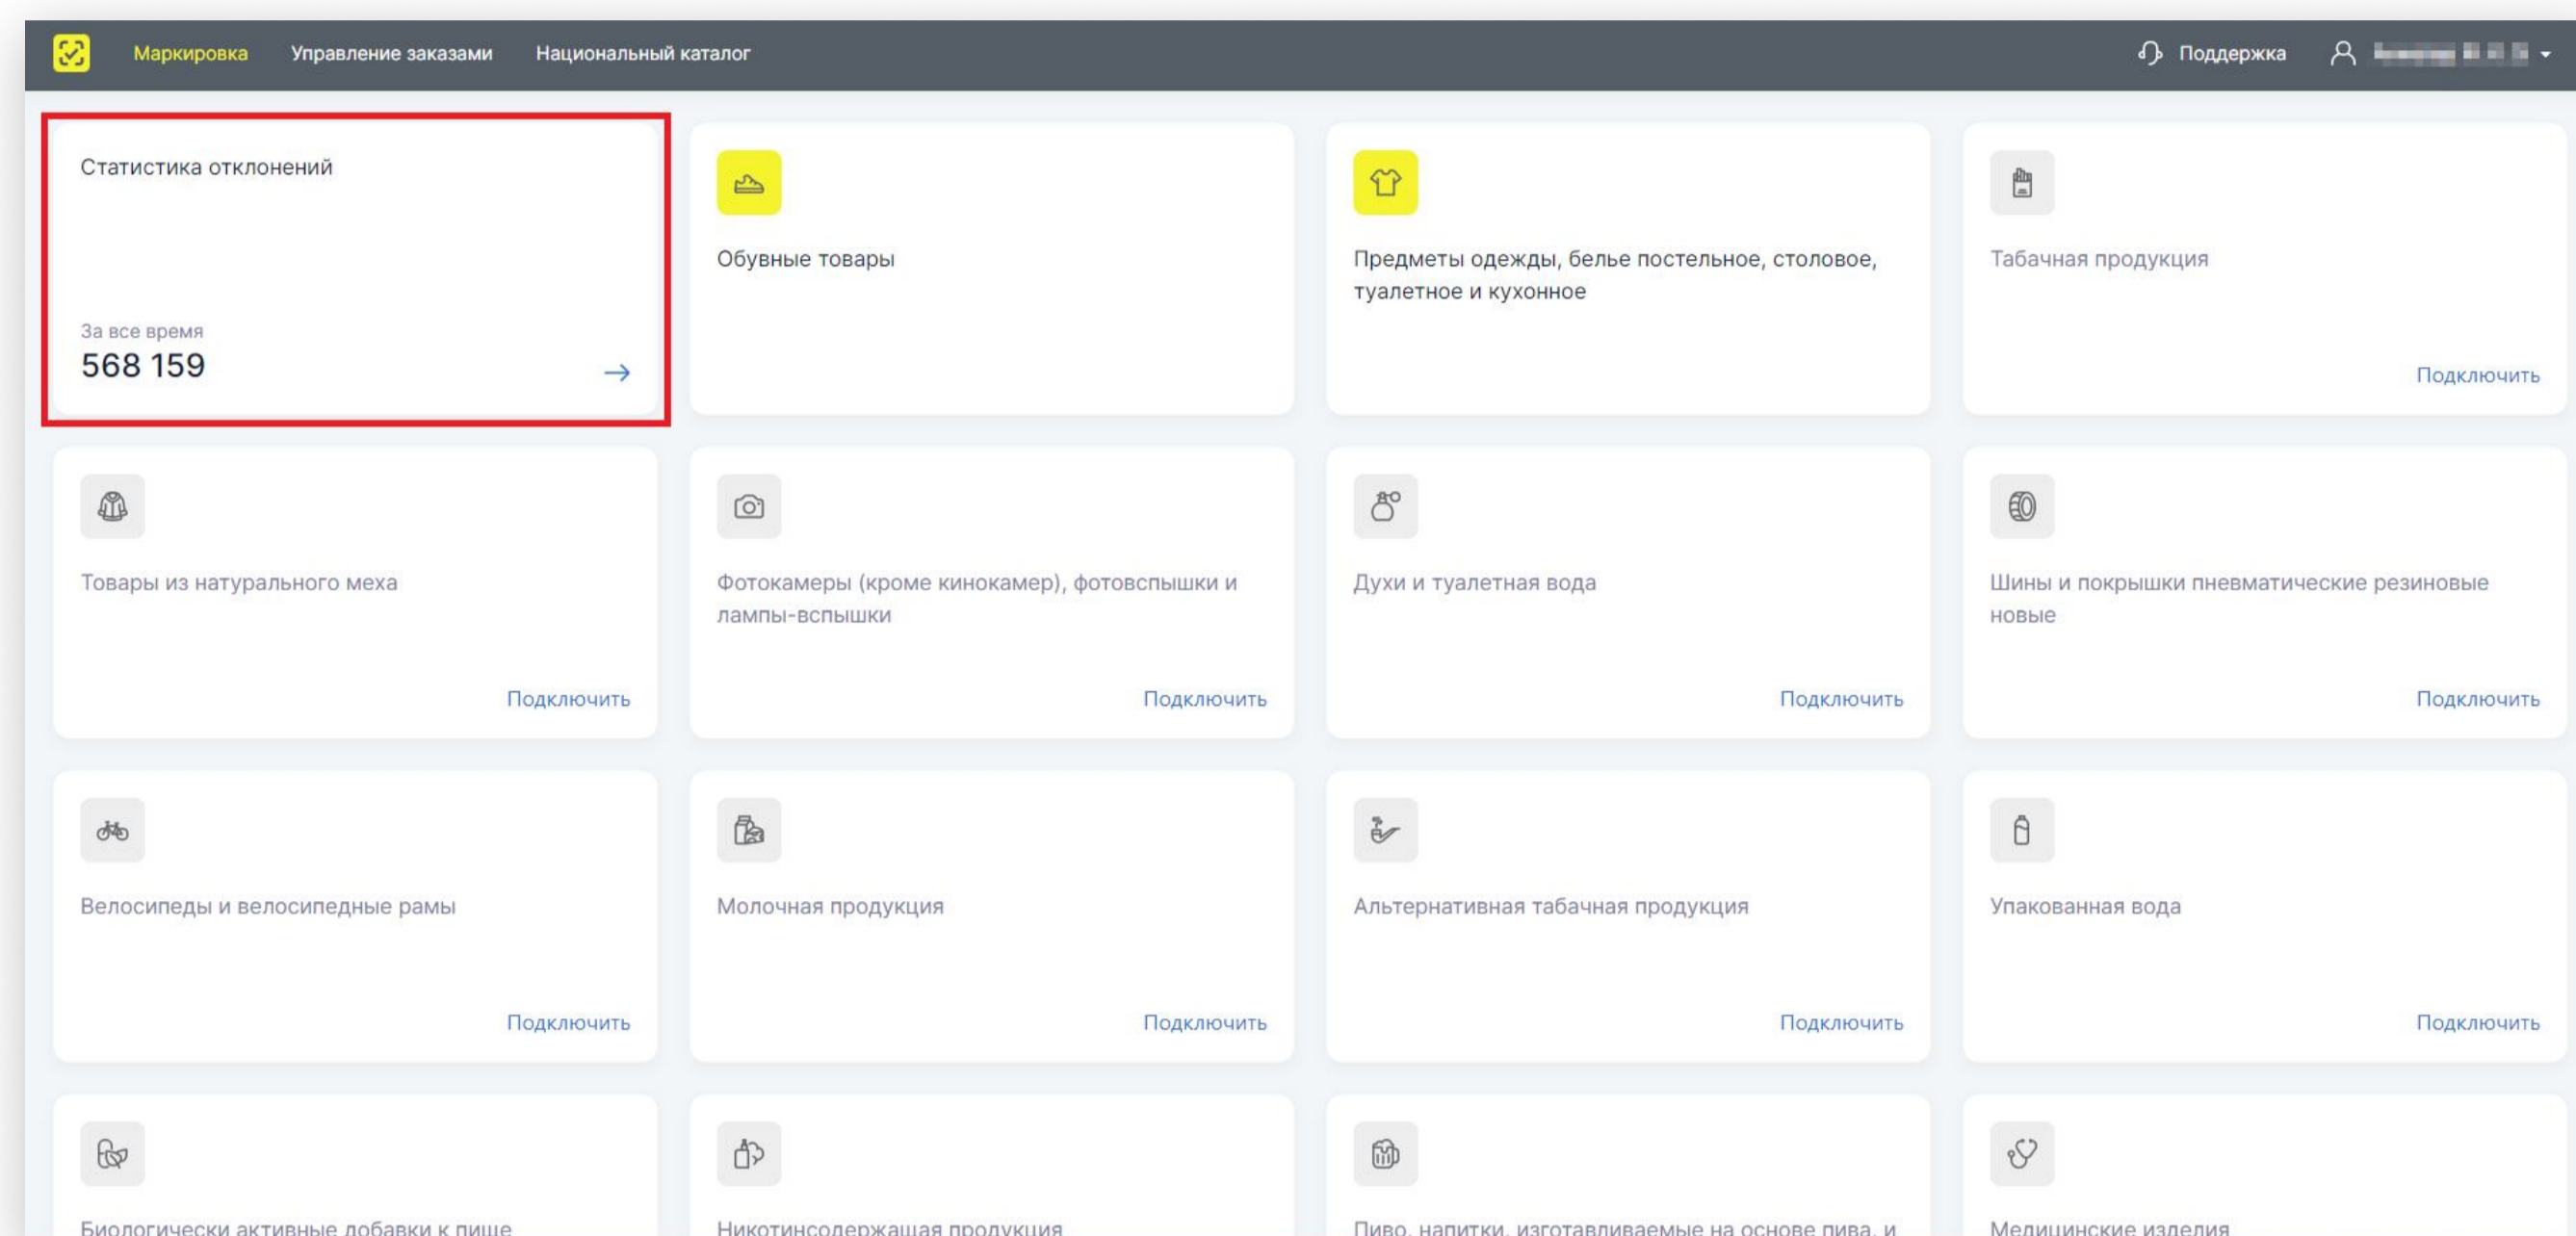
Маркировка Управление заказами Национальный каталог

Поддержка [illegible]

Статистика отклонений

За все время
568 159

Обувные товары

Предметы одежды, белье постельное, столовое, туалетное и кухонное

Табачная продукция

Подключить

Товары из натурального меха

Подключить

Фотокамеры (кроме кинокамер), фотовспышки и лампы-вспышки

Подключить

Духи и туалетная вода

Подключить

Шины и покрышки пневматические резиновые новые

Подключить

Велосипеды и велосипедные рамы

Подключить

Молочная продукция

Подключить

Альтернативная табачная продукция

Подключить

Упакованная вода

Подключить

Биологически активные добавки к пище

Никотинсодержащая продукция

Пиво, напитки, изготавливаемые на основе пива, и

Медицинские изделия